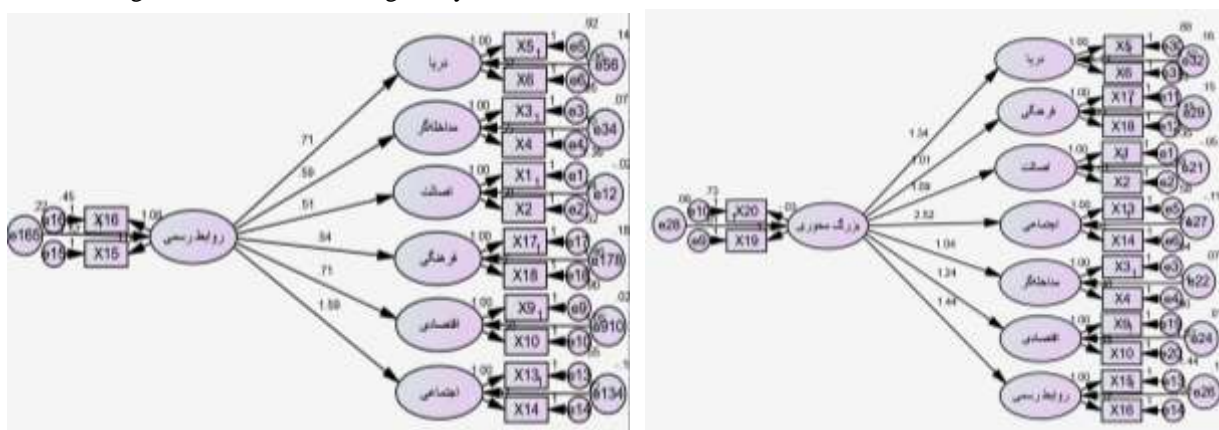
روابط رسمی
X16
X15
e10
e15
e165
.45
.22
1.00
.71
.59
.51
.54
.71
1.59
دریا
X5
X6
e5
e6
e56
1.00
.92
.14
مداخله‌گر
X3
X4
e3
e4
e34
1.00
.07
اصالت
X1
X2
e1
e2
e12
1.00
.02
فرهنگی
X17
X18
e17
e18
e178
1.00
.18
اقتصادی
X9
X10
e9
e10
e910
1.00
.02
اجتماعی
X13
X14
e13
e14
e134
1.00

بزرگ محوری
X20
X19
e10
e9
e28
.06
.73
.03
1.54
1.01
1.09
2.52
1.04
1.24
1.44
دریا
X5
X6
e3
e32
.89
.16
فرهنگی
X17
X18
e11
e28
1.00
.15
اصالت
X1
X2
e1
e2
e21
1.00
.05
اجتماعی
X13
X14
e5
e6
e27
1.00
مداخله‌گر
X3
X4
e3
e4
e22
1.00
.07
اقتصادی
X9
X10
e24
1.00
روابط رسمی
X15
X16
e13
e14
e26
.44